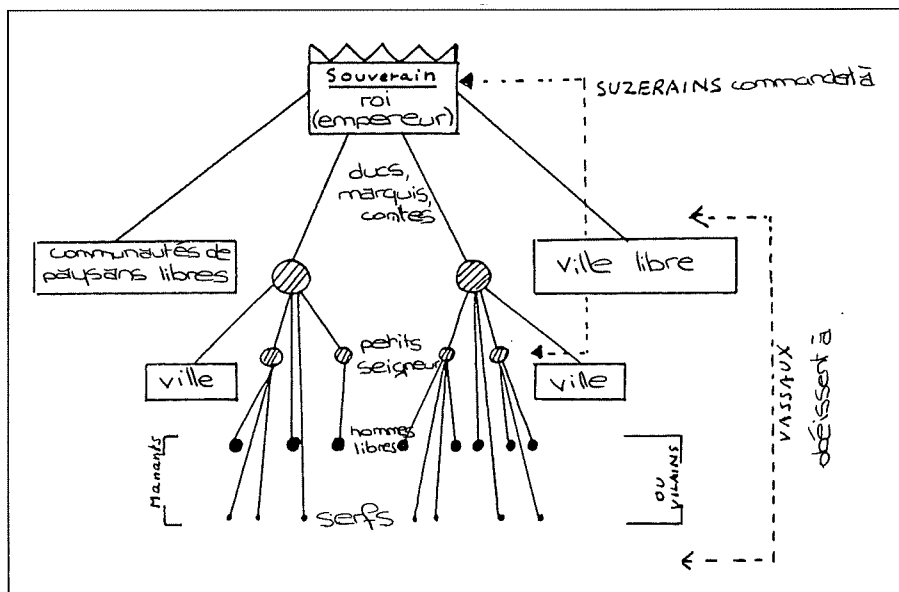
Souverain
roi
(empereur)

SUZERAINS commandent à

ducs,
marquis,
comtes

Communautés de paysans libres

ville libre

petits seigneurs

ville

ville

VASSAUX obéissent à

hommes libres

Manants

serfs

ou vilains